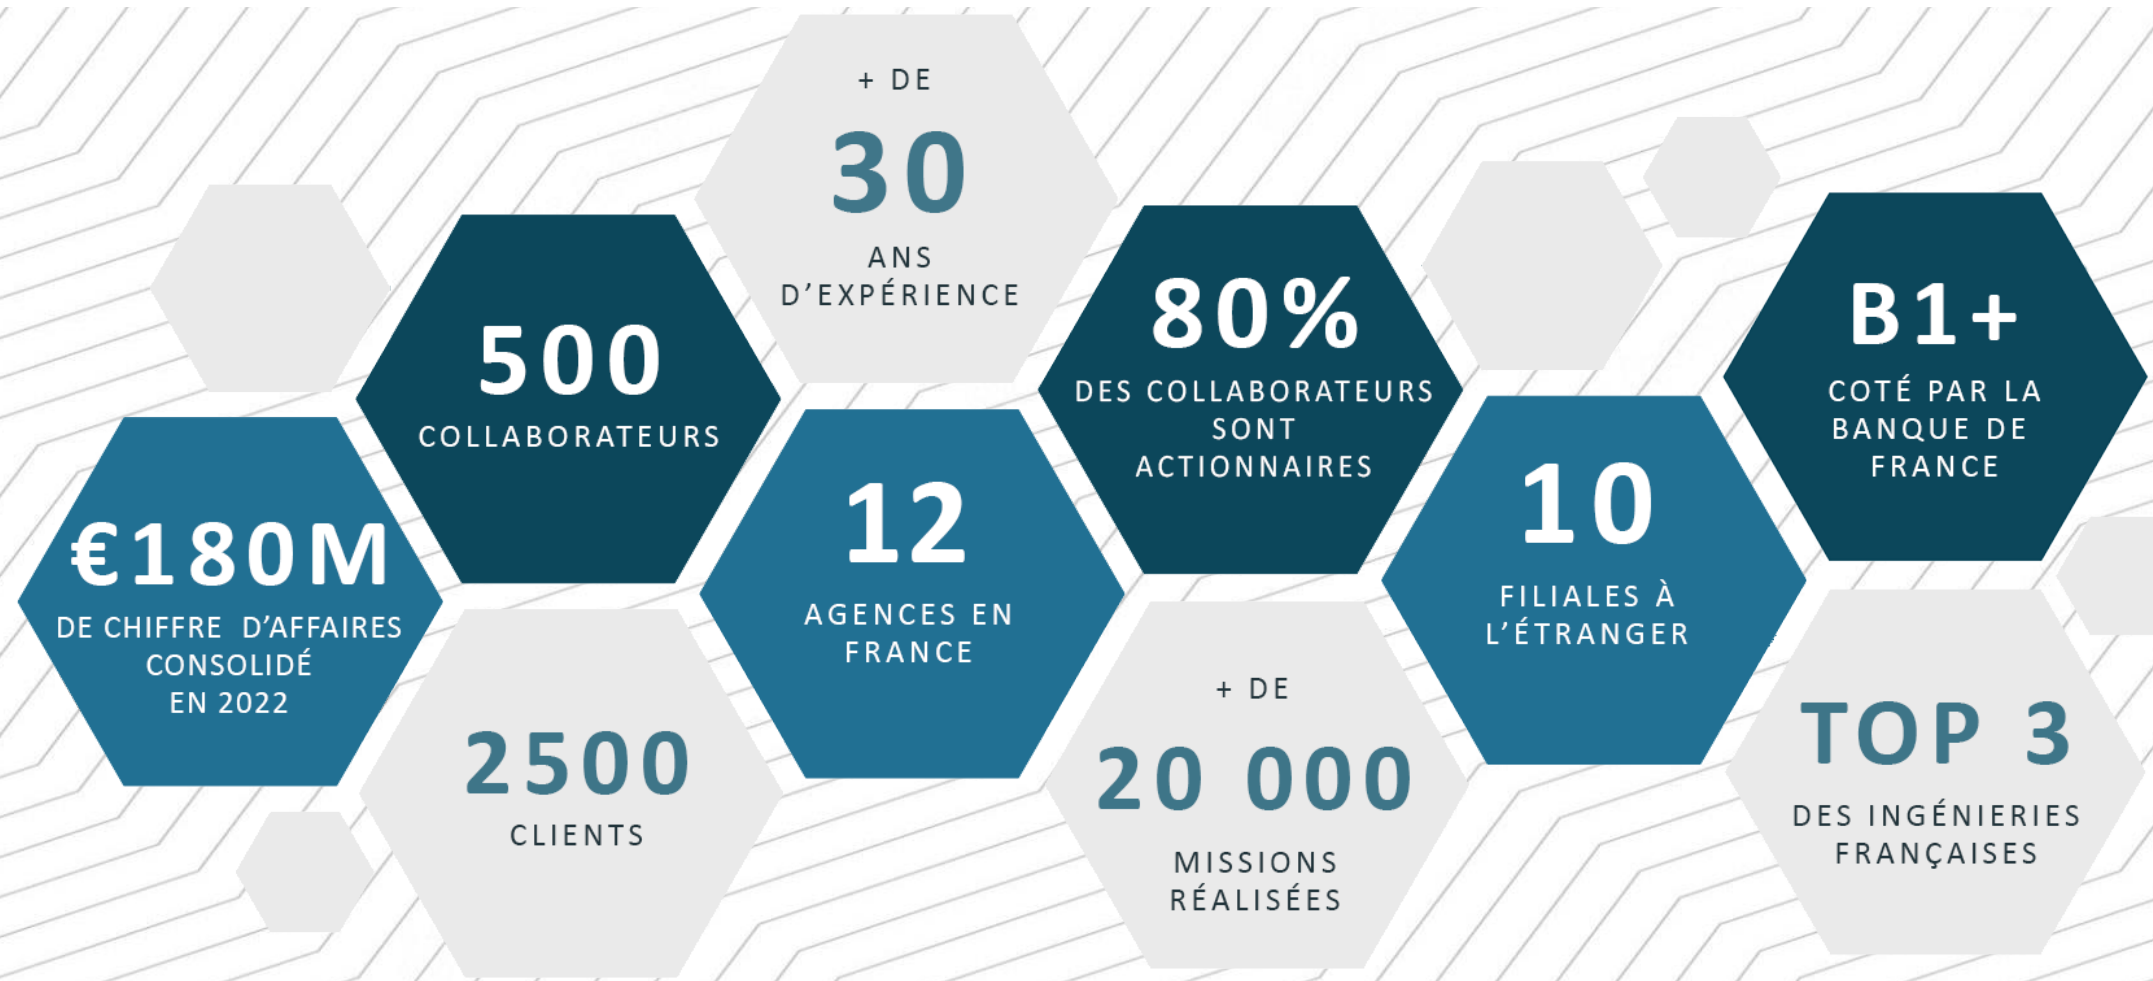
+ DE
30
ANS D'EXPÉRIENCE

500
COLLABORATEURS

80%
DES COLLABORATEURS SONT ACTIONNAIRES

B1+
COTÉ PAR LA BANQUE DE FRANCE

€180M
DE CHIFFRE D'AFFAIRES CONSOLIDÉ EN 2022

12
AGENCES EN FRANCE

10
FILIALES À L'ÉTRANGER

2500
CLIENTS

+ DE
20 000
MISSIONS RÉALISÉES

TOP 3
DES INGÉNIERIES FRANÇAISES